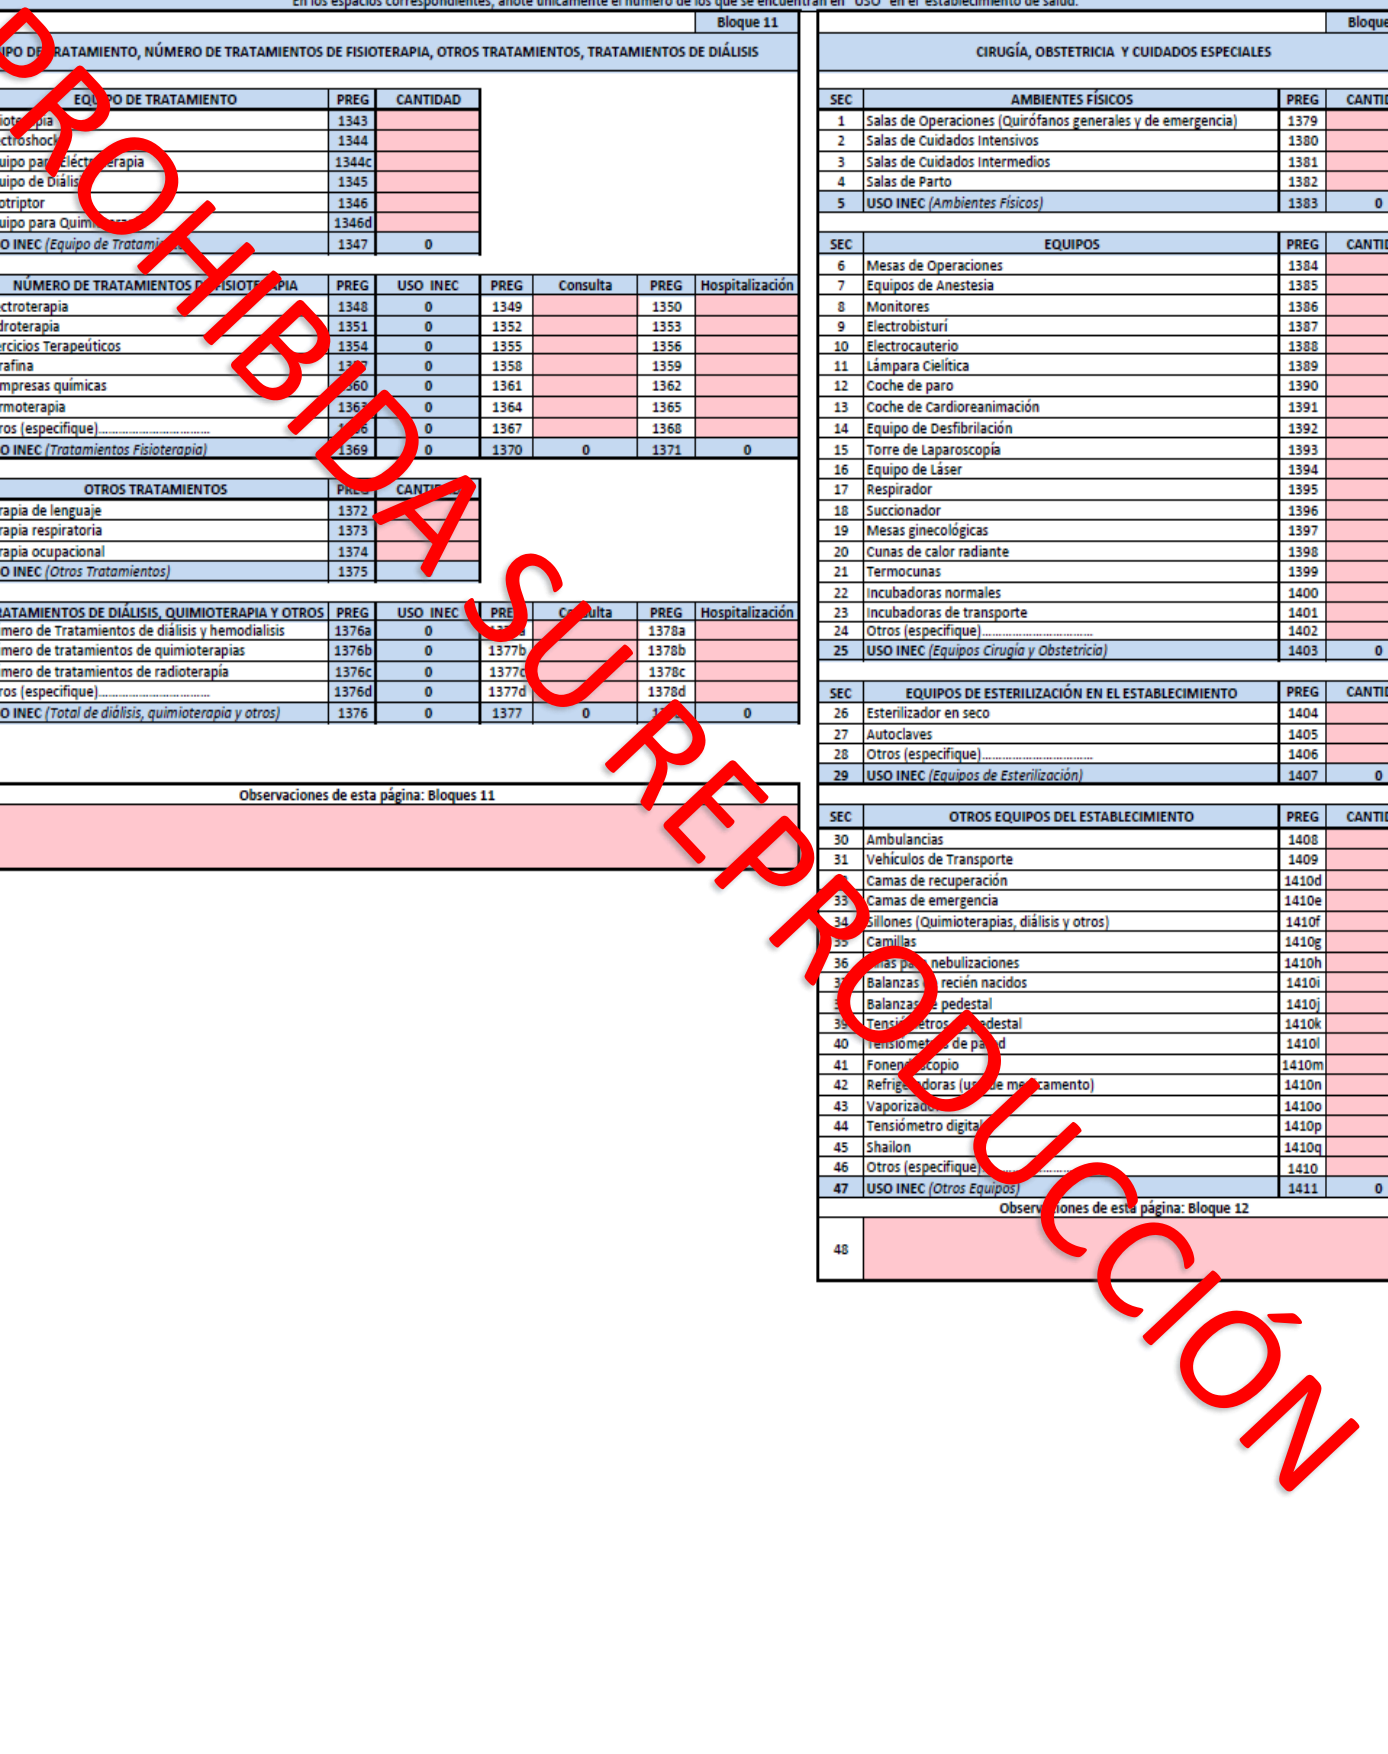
En los espacios correspondientes, anote únicamente el número de los que se encuentran en "USO" en el establecimiento de salud.

Bloque 11

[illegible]IPO DE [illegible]RATAMIENTO, NÚMERO DE TRATAMIENTOS DE FISIOTERAPIA, OTROS TRATAMIENTOS, TRATAMIENTOS DE DIÁLISIS

| EQ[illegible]PO DE TRATAMIENTO | PREG | CANTIDAD |
|---|---|---|
| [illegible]iote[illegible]pia | 1343 | |
| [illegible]ctroshock | 1344 | |
| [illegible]uipo par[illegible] Electr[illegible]erapia | 1344c | |
| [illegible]uipo de Diális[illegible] | 1345 | |
| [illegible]otriptor | 1346 | |
| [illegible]uipo para Quim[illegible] | 1346d | |
| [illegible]O INEC (Equipo de Tratami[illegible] | 1347 | 0 |

| NÚMERO DE TRATAMIENTOS D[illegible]FISIOT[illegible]PIA | PREG | USO INEC | PREG | Consulta | PREG | Hospitalización |
|---|---|---|---|---|---|---|
| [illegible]ctroterapia | 1348 | 0 | 1349 | | 1350 | |
| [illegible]droterapia | 1351 | 0 | 1352 | | 1353 | |
| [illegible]rcicios Terapeúticos | 1354 | 0 | 1355 | | 1356 | |
| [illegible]rafina | 13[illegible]7 | 0 | 1358 | | 1359 | |
| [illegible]mpresas químicas | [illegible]60 | 0 | 1361 | | 1362 | |
| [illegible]rmoterapia | 136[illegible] | 0 | 1364 | | 1365 | |
| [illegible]ros (especifique)................................ | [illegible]6 | 0 | 1367 | | 1368 | |
| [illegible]O INEC (Tratamientos Fisioterapia) | 1369 | 0 | 1370 | 0 | 1371 | 0 |

| OTROS TRATAMIENTOS | PRE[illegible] | CANTI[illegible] |
|---|---|---|
| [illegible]rapia de lenguaje | 1372 | |
| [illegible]rapia respiratoria | 1373 | |
| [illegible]rapia ocupacional | 1374 | |
| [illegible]O INEC (Otros Tratamientos) | 1375 | |

| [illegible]RATAMIENTOS DE DIÁLISIS, QUIMIOTERAPIA Y OTROS | PREG | USO INEC | PRE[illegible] | C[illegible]sulta | PREG | Hospitalización |
|---|---|---|---|---|---|---|
| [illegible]mero de Tratamientos de diálisis y hemodialisis | 1376a | 0 | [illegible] | | 1378a | |
| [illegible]mero de tratamientos de quimioterapias | 1376b | 0 | 1377b | | 1378b | |
| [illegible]mero de tratamientos de radioterapía | 1376c | 0 | 1377c | | 1378c | |
| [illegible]ros (especifique)................................ | 1376d | 0 | 1377d | | 1378d | |
| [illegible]O INEC (Total de diálisis, quimioterapia y otros) | 1376 | 0 | 1377 | 0 | 1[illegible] | 0 |

Observaciones de esta página: Bloques 11

Bloque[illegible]

CIRUGÍA, OBSTETRICIA Y CUIDADOS ESPECIALES

| SEC | AMBIENTES FÍSICOS | PREG | CANTI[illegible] |
|---|---|---|---|
| 1 | Salas de Operaciones (Quirófanos generales y de emergencia) | 1379 | |
| 2 | Salas de Cuidados Intensivos | 1380 | |
| 3 | Salas de Cuidados Intermedios | 1381 | |
| 4 | Salas de Parto | 1382 | |
| 5 | USO INEC (Ambientes Físicos) | 1383 | 0 |

| SEC | EQUIPOS | PREG | CANTI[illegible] |
|---|---|---|---|
| 6 | Mesas de Operaciones | 1384 | |
| 7 | Equipos de Anestesia | 1385 | |
| 8 | Monitores | 1386 | |
| 9 | Electrobisturí | 1387 | |
| 10 | Electrocauterio | 1388 | |
| 11 | Lámpara Cielítica | 1389 | |
| 12 | Coche de paro | 1390 | |
| 13 | Coche de Cardioreanimación | 1391 | |
| 14 | Equipo de Desfibrilación | 1392 | |
| 15 | Torre de Laparoscopía | 1393 | |
| 16 | Equipo de Láser | 1394 | |
| 17 | Respirador | 1395 | |
| 18 | Succionador | 1396 | |
| 19 | Mesas ginecológicas | 1397 | |
| 20 | Cunas de calor radiante | 1398 | |
| 21 | Termocunas | 1399 | |
| 22 | Incubadoras normales | 1400 | |
| 23 | Incubadoras de transporte | 1401 | |
| 24 | Otros (especifique)................................ | 1402 | |
| 25 | USO INEC (Equipos Cirugía y Obstetricia) | 1403 | 0 |

| SEC | EQUIPOS DE ESTERILIZACIÓN EN EL ESTABLECIMIENTO | PREG | CANTI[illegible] |
|---|---|---|---|
| 26 | Esterilizador en seco | 1404 | |
| 27 | Autoclaves | 1405 | |
| 28 | Otros (especifique)................................ | 1406 | |
| 29 | USO INEC (Equipos de Esterilización) | 1407 | 0 |

| SEC | OTROS EQUIPOS DEL ESTABLECIMIENTO | PREG | CANTI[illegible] |
|---|---|---|---|
| 30 | Ambulancias | 1408 | |
| 31 | Vehículos de Transporte | 1409 | |
| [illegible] | Camas de recuperación | 1410d | |
| 33 | Camas de emergencia | 1410e | |
| 34 | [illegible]illones (Quimioterapias, diálisis y otros) | 1410f | |
| 35 | Camillas | 1410g | |
| 36 | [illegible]as p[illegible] nebulizaciones | 1410h | |
| 3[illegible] | Balanzas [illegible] recién nacidos | 1410i | |
| 3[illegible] | Balanzas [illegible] pedestal | 1410j | |
| 39 | Tensi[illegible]etros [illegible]edestal | 1410k | |
| 40 | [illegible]ensiomet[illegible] de pa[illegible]d | 1410l | |
| 41 | Fonen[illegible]copio | 1410m | |
| 42 | Refrige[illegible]doras (u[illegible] de me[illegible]camento) | 1410n | |
| 43 | Vaporizado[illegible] | 1410o | |
| 44 | Tensiómetro digita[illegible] | 1410p | |
| 45 | Shailon | 1410q | |
| 46 | Otros (especifique)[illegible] | 1410 | |
| 47 | USO INEC (Otros Equipos) | 1411 | 0 |

Observ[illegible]iones de esta página: Bloque 12

48

PROHIBIDA SU REPRODUCCIÓN